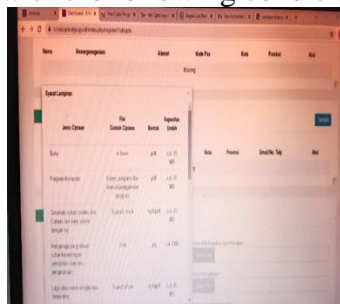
Nama Kewarganegaraan Alamat Kode Pos Kota Provinsi

Syarat Lampiran

| Jenis Ciptaan | File Contoh Ciptaan | Bentuk | Kapasitas Unduh |
|---|---|---|---|
| Buku | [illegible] | pdf | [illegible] |
| Program Komputer | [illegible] | pdf | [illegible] |
| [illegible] | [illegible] | mp4,pdf | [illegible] |
| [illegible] | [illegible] | jpg | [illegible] |
| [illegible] | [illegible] | mp4,pdf | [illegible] |

Tambah

Kota Provinsi Email No. Telp Aksi